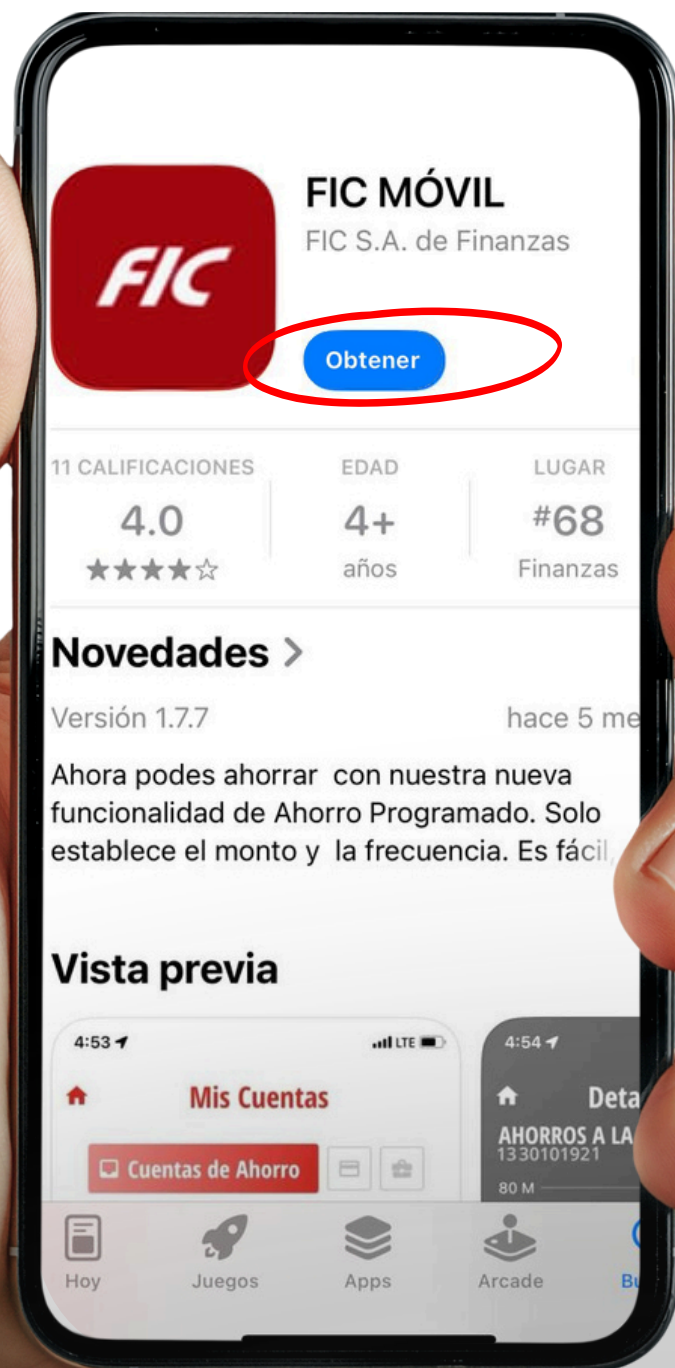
FIC

FIC MÓVIL
FIC S.A. de Finanzas

Obtener

11 CALIFICACIONES
4.0
★★★★☆

EDAD
4+
años

LUGAR
#68
Finanzas

Novedades >

Versión 1.7.7

hace 5 me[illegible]

Ahora podes ahorrar con nuestra nueva funcionalidad de Ahorro Programado. Solo establece el monto y la frecuencia. Es fácil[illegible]

Vista previa

4:53
LTE
Mis Cuentas
Cuentas de Ahorro

4:54
Deta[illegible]
AHORROS A LA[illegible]
1330101921
80 M

Hoy
Juegos
Apps
Arcade
Bu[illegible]